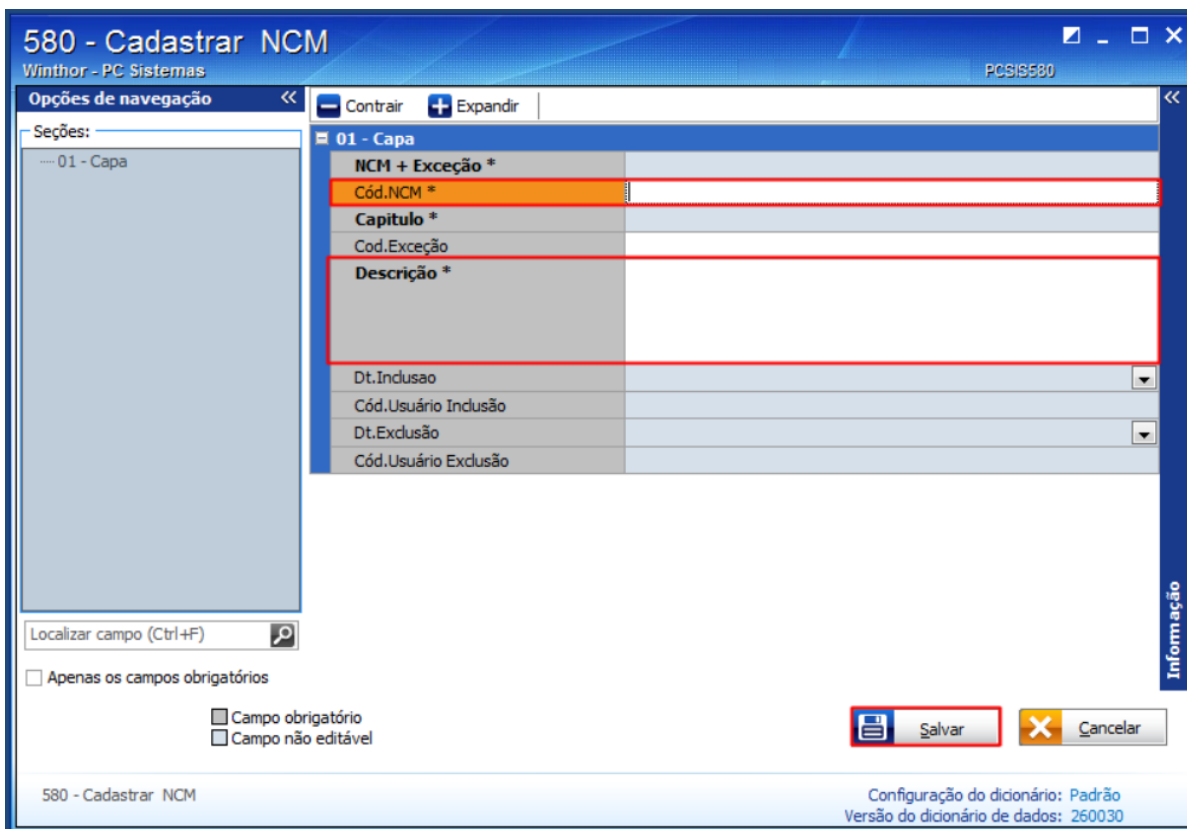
580 - Cadastrar NCM
Winthor - PC Sistemas
PCSIS580

Opções de navegação
Seções:
01 - Capa

Contrair
Expandir

01 - Capa

| | |
|---|---|
| NCM + Exceção * | |
| Cód.NCM * | |
| Capitulo * | |
| Cod.Exceção | |
| Descrição * | |
| Dt.Inclusao | |
| Cód.Usuário Inclusão | |
| Dt.Exclusão | |
| Cód.Usuário Exclusão | |

Informação

Localizar campo (Ctrl+F)
Apenas os campos obrigatórios
Campo obrigatório
Campo não editável

Salvar
Cancelar

580 - Cadastrar NCM
Configuração do dicionário: Padrão
Versão do dicionário de dados: 260030